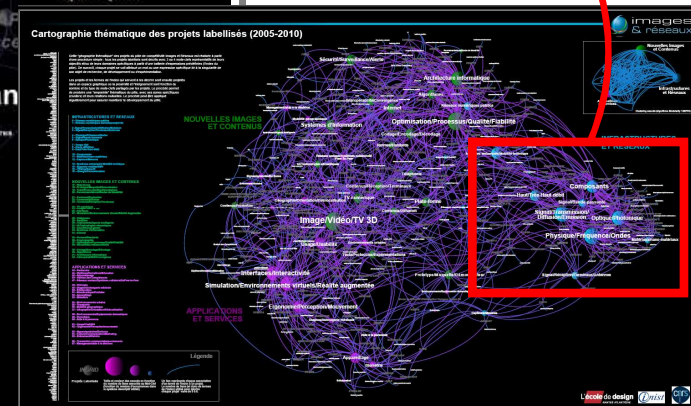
Cartographie thématique des projets labellisés (2005-2010)

images & réseaux

NOUVELLES IMAGES ET CONTENUS

APPLICATIONS ET SERVICES

INFRASTRUCTURES ET RÉSEAUX

Nouvelles images et Contenus

Infrastructures et Réseaux

Sécurité/Surveillance/Alerte

Architecture informatique

Systèmes d'information

Optimisation/Processus/Qualité/Fiabilité

Image/Vidéo/TV 3D

Interfaces/Interactivité

Simulation/Environnements virtuels/Réalité augmentée

Ergonomie/Perception/Mouvement

Composants

Signaux/Transmission/Diffusion/Émission

Optique/Photonique

Physique/Fréquence/Ondes

Plate-forme

Internet

Légende

Projets Labellisés

L'école de design

inist

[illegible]